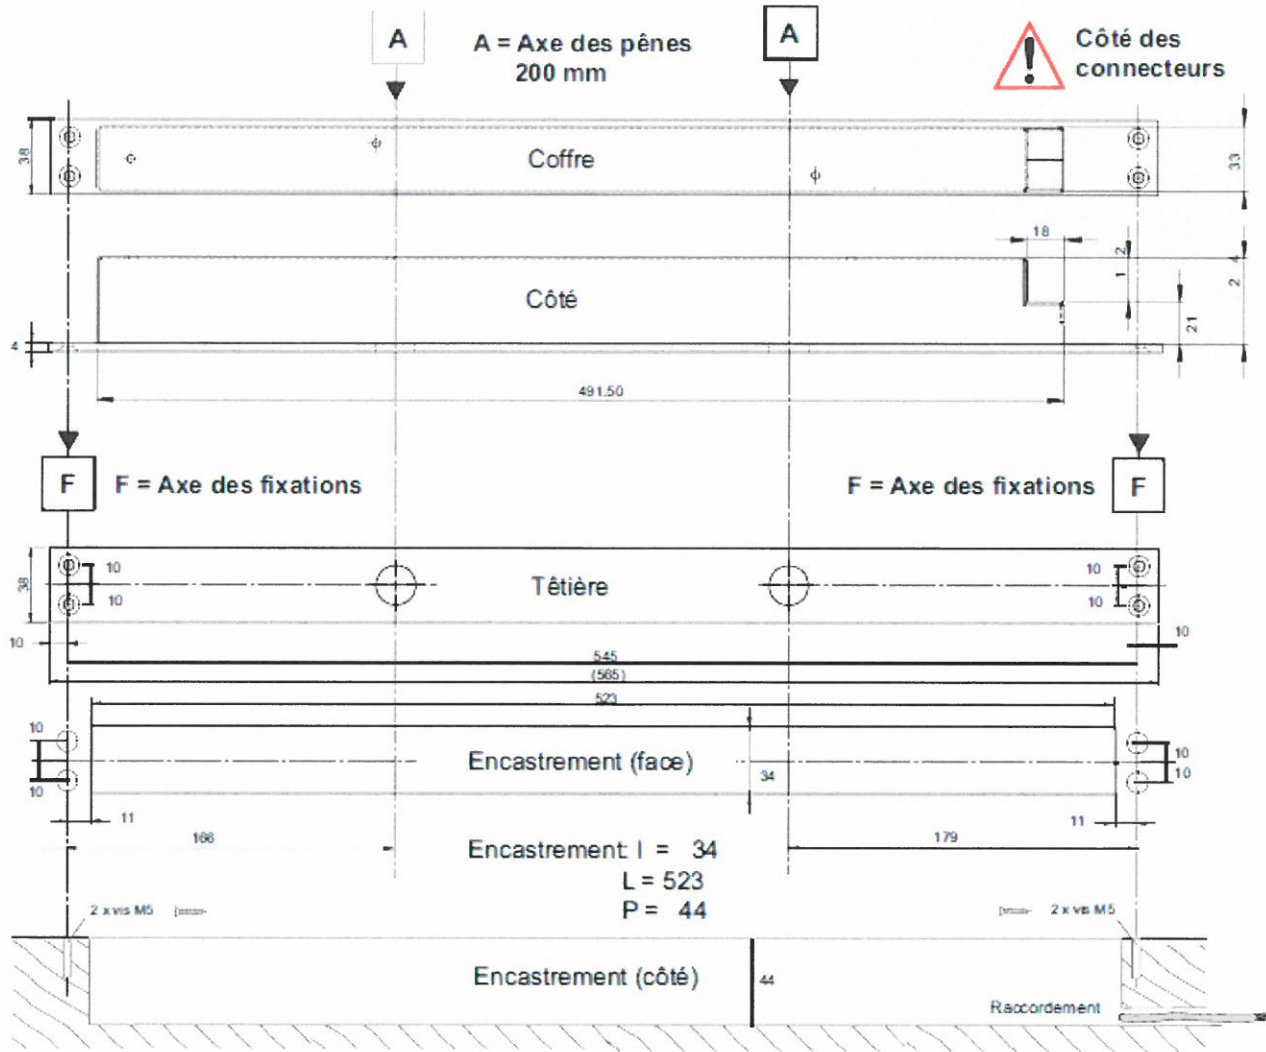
A

A = Axe des pênes
200 mm

A

Côté des connecteurs

38

Coffre

33

18

2

1

2

4

Côté

21

4

491,50

F

F = Axe des fixations

F = Axe des fixations

F

38

10

10

Têtière

10

10

10

10

545
(565)

523

10

10

Encastrement (face)

34

10

10

11

11

166

Encastrement l = 34
L = 523
P = 44

179

2 x vis M5

2 x vis M5

Encastrement (côté)

44

Raccordement